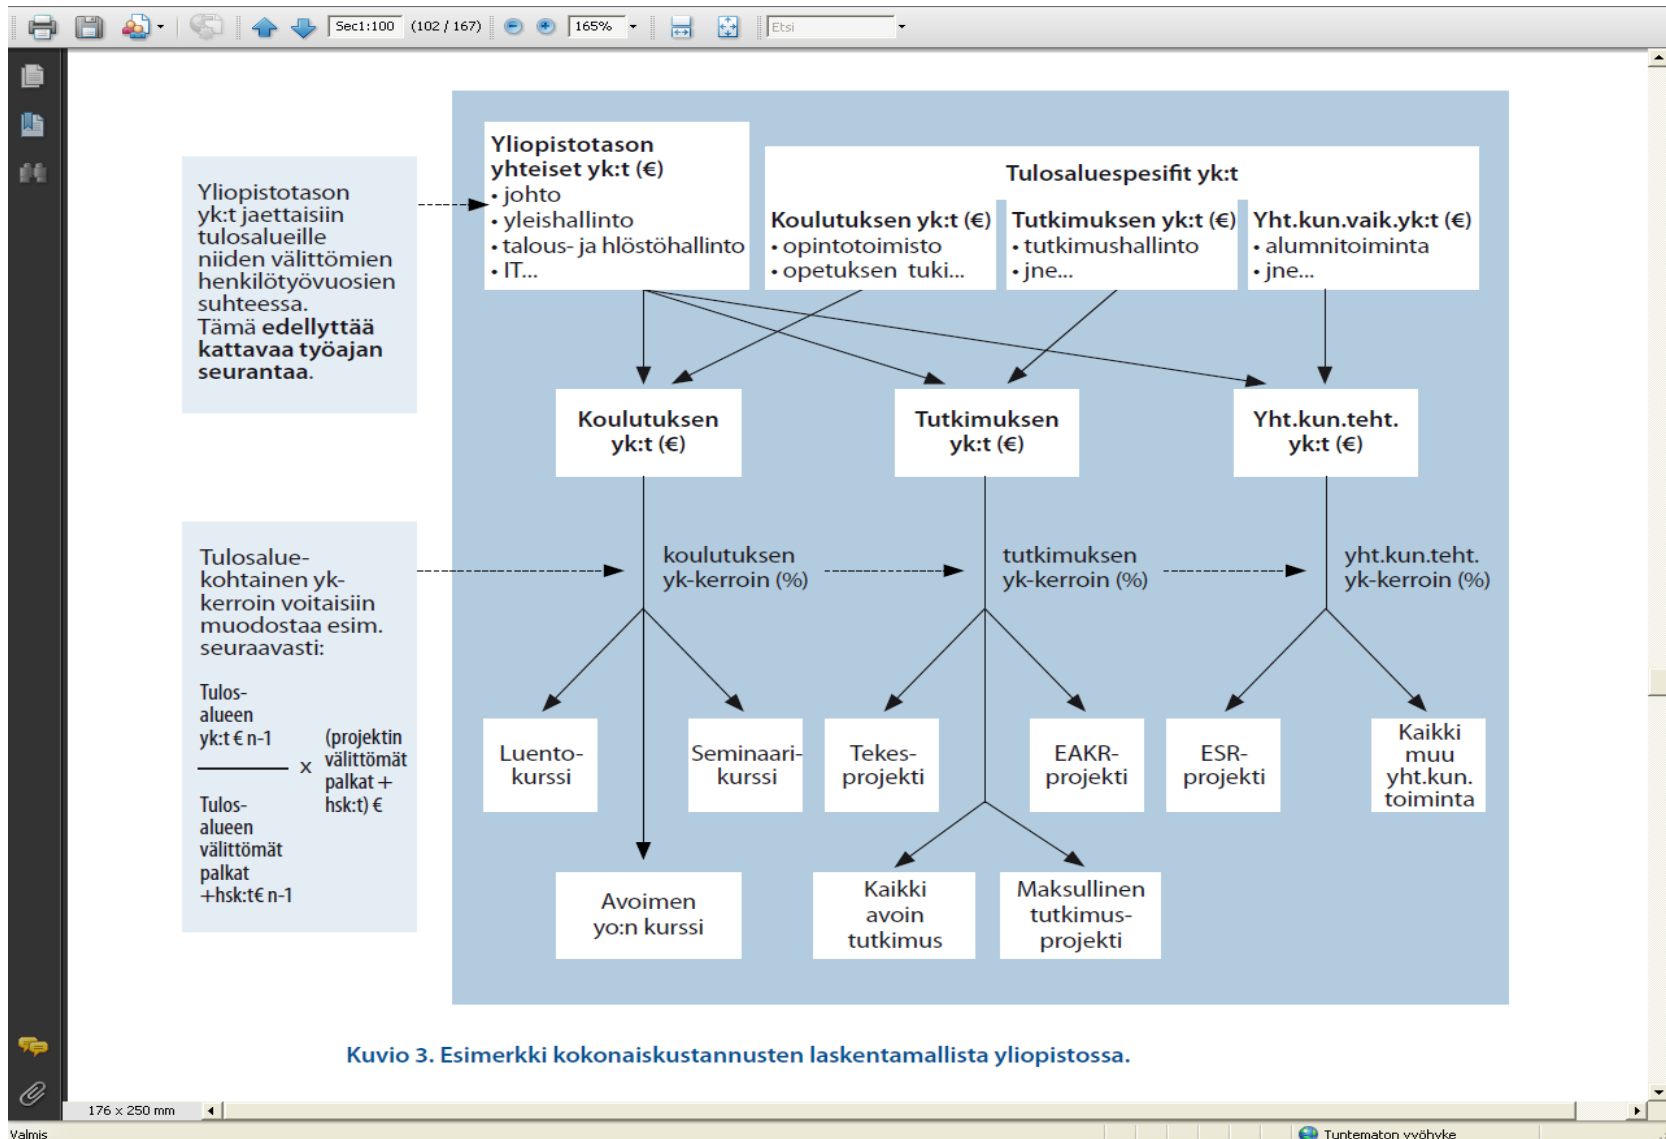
Sec1:100 (102 / 167) 165% Etsi

Yliopistotason yk:t jaettaisiin tulosalueille niiden välittömien henkilötyövuosien suhteessa. Tämä edellyttää kattavaa työajan seurantaa.

Yliopistotason yhteiset yk:t (€)
• johto
• yleishallinto
• talous- ja hlöstöhallinto
• IT...

Tulosaluespesifit yk:t

Koulutuksen yk:t (€)
• opintotoimisto
• opetuksen tuki...

Tutkimuksen yk:t (€)
• tutkimushallinto
• jne...

Yht.kun.vaik.yk:t (€)
• alumnitoiminta
• jne...

Koulutuksen yk:t (€)

Tutkimuksen yk:t (€)

Yht.kun.teht. yk:t (€)

Tulosaluekohtainen ykkerroin voitaisiin muodostaa esim. seuraavasti:

$\frac{\text{Tulosalueen yk:t € n-1}}{\text{Tulosalueen välittömät palkat +hsk:t€ n-1}} \times$ (projektin välittömät palkat + hsk:t) €

koulutuksen yk-kerroin (%)

tutkimuksen yk-kerroin (%)

yht.kun.teht. yk-kerroin (%)

Luentokurssi

Seminaarikurssi

Tekesprojekti

EAKRprojekti

ESRprojekti

Kaikki muu yht.kun. toiminta

Avoimen yo:n kurssi

Kaikki avoin tutkimus

Maksullinen tutkimusprojekti

Kuvio 3. Esimerkki kokonaiskustannusten laskentamallista yliopistossa.

176 x 250 mm

Valmis

Tuntematon vyöhyke